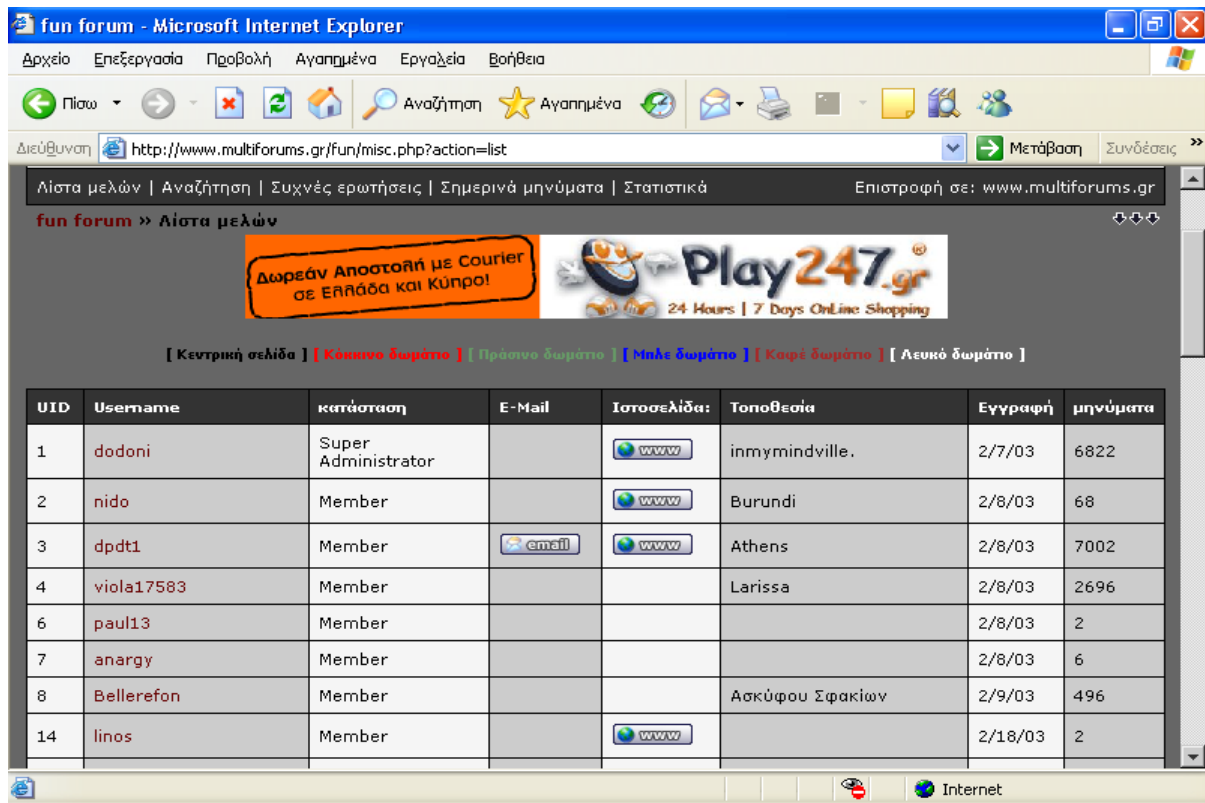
fun forum - Microsoft Internet Explorer

Αρχείο Επεξεργασία Προβολή Αγαπημένα Εργαλεία Βοήθεια

Πίσω Αναζήτηση Αγαπημένα

Διεύθυνση http://www.multiforums.gr/fun/misc.php?action=list Μετάβαση Συνδέσεις

Λίστα μελών | Αναζήτηση | Συχνές ερωτήσεις | Σημερινά μηνύματα | Στατιστικά Επιστροφή σε: www.multiforums.gr

fun forum » Λίστα μελών

Δωρεάν Αποστολή με Courier σε Ελλάδα και Κύπρο! Play247.gr 24 Hours | 7 Days OnLine Shopping

[ Κεντρική σελίδα ] [ Κόκκινο δωμάτιο ] [ Πράσινο δωμάτιο ] [ Μπλε δωμάτιο ] [ Καφέ δωμάτιο ] [ Λευκό δωμάτιο ]

| UID | Username | κατάσταση | E-Mail | Ιστοσελίδα: | Τοποθεσία | Εγγραφή | μηνύματα |
|---|---|---|---|---|---|---|---|
| 1 | dodoni | Super Administrator | | www | inmymindville. | 2/7/03 | 6822 |
| 2 | nido | Member | | www | Burundi | 2/8/03 | 68 |
| 3 | dpdt1 | Member | email | www | Athens | 2/8/03 | 7002 |
| 4 | viola17583 | Member | | | Larissa | 2/8/03 | 2696 |
| 6 | paul13 | Member | | | | 2/8/03 | 2 |
| 7 | anargy | Member | | | | 2/8/03 | 6 |
| 8 | Bellerefon | Member | | | Ασκύφου Σφακίων | 2/9/03 | 496 |
| 14 | linos | Member | | www | | 2/18/03 | 2 |

Internet